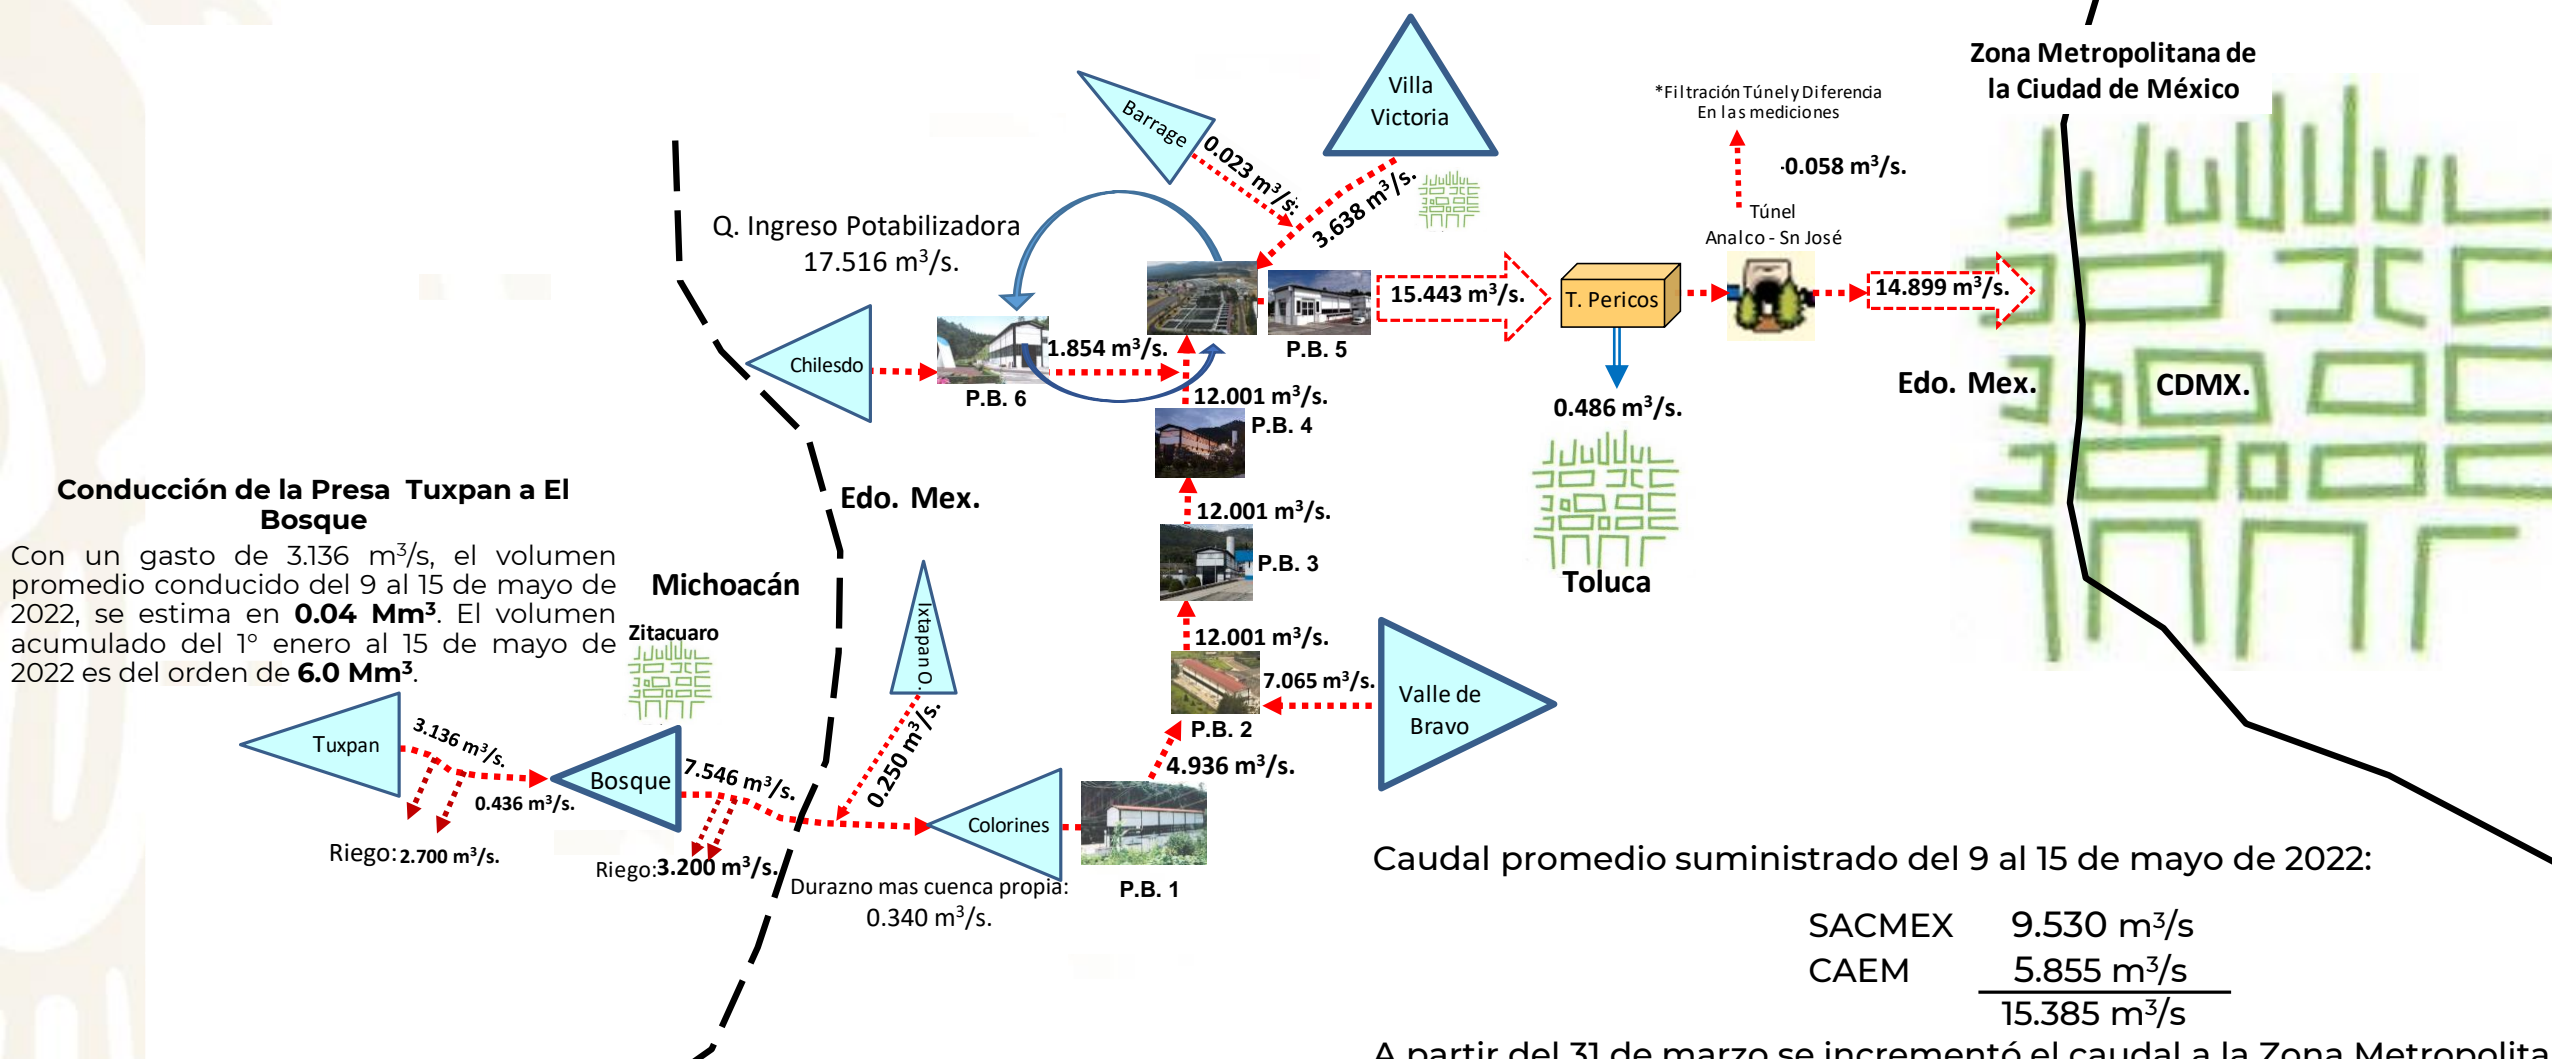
Zona Metropolitana de la Ciudad de México

*Filtración Túnel y Diferencia En las mediciones

Villa Victoria

Barrage

0.023 m³/s.

3.638 m³/s.

·0.058 m³/s.

Túnel Analco - Sn José

Q. Ingreso Potabilizadora 17.516 m³/s.

15.443 m³/s.

T. Pericos

14.899 m³/s.

Chilesdo

1.854 m³/s.

P.B. 6

P.B. 5

12.001 m³/s.

P.B. 4

0.486 m³/s.

Edo. Mex.

CDMX.

Edo. Mex.

12.001 m³/s.

P.B. 3

Toluca

Conducción de la Presa Tuxpan a El Bosque

Con un gasto de 3.136 m³/s, el volumen promedio conducido del 9 al 15 de mayo de 2022, se estima en **0.04 Mm³**. El volumen acumulado del 1° enero al 15 de mayo de 2022 es del orden de **6.0 Mm³**.

Michoacán

Zitacuaro

Ixtapan O

12.001 m³/s.

7.065 m³/s.

Valle de Bravo

P.B. 2

Tuxpan

3.136 m³/s.

Bosque

7.546 m³/s.

0.250 m³/s.

4.936 m³/s.

0.436 m³/s.

Colorines

Riego: 2.700 m³/s.

Riego: 3.200 m³/s.

Durazno mas cuenca propia: 0.340 m³/s.

P.B. 1

Caudal promedio suministrado del 9 al 15 de mayo de 2022:

| SACMEX | 9.530 m³/s |
|---|---|
| CAEM | 5.855 m³/s |
| | 15.385 m³/s |

A partir del 31 de marzo se incrementó el caudal a la Zona Metropolita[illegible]